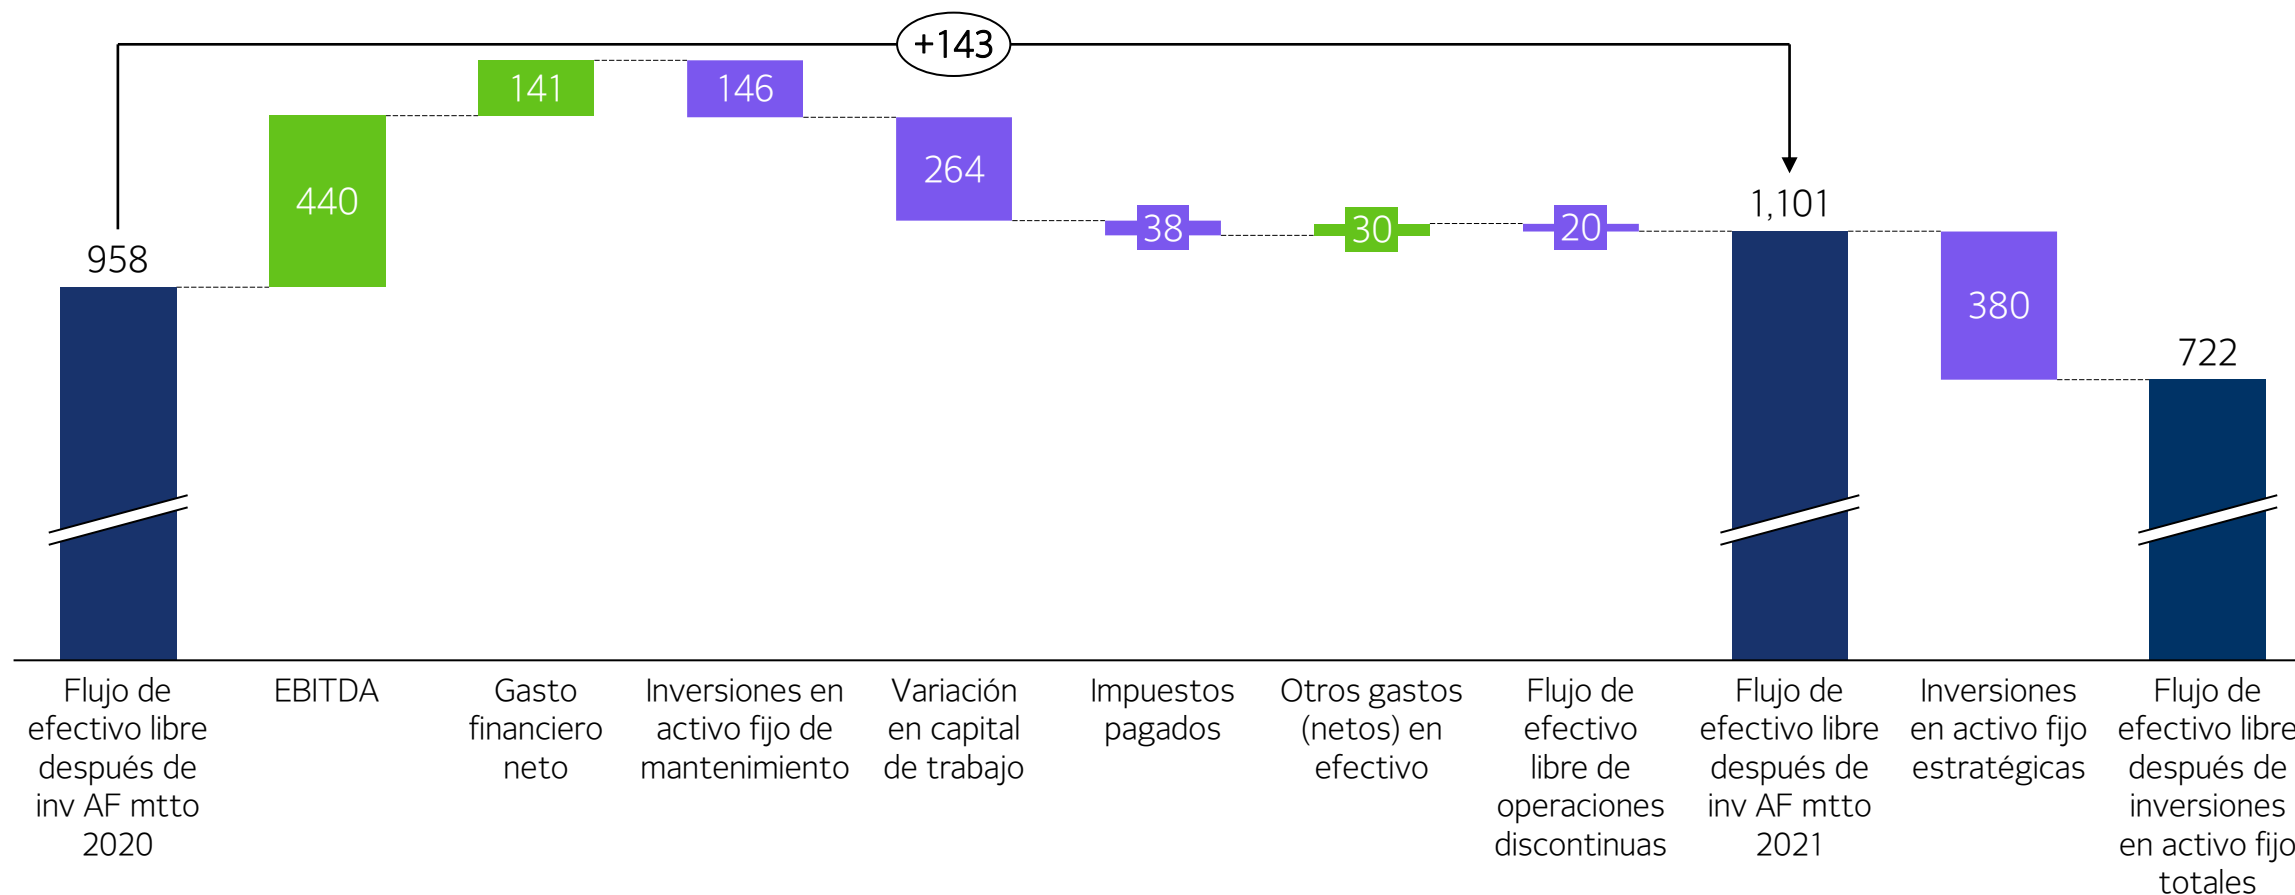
+143

958

440

141

146

264

38

30

20

1,101

380

722

Flujo de efectivo libre después de inv AF mtto 2020

EBITDA

Gasto financiero neto

Inversiones en activo fijo de mantenimiento

Variación en capital de trabajo

Impuestos pagados

Otros gastos (netos) en efectivo

Flujo de efectivo libre de operaciones discontinuas

Flujo de efectivo libre después de inv AF mtto 2021

Inversiones en activo fijo estratégicas

Flujo de efectivo libre después de inversiones en activo fijo totales